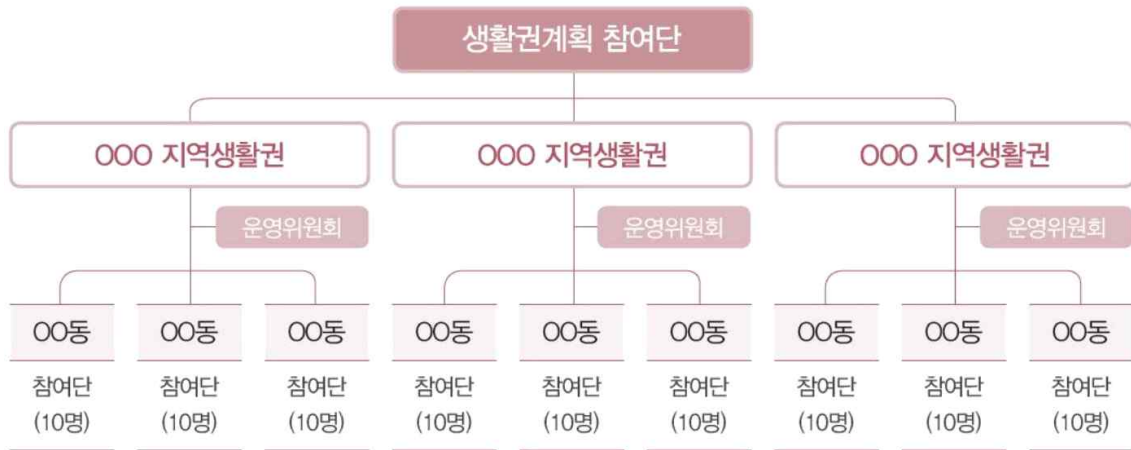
생활권계획 참여단

OOO 지역생활권

운영위원회

OO동
참여단
(10명)

OO동
참여단
(10명)

OO동
참여단
(10명)

OOO 지역생활권

운영위원회

OO동
참여단
(10명)

OO동
참여단
(10명)

OO동
참여단
(10명)

OOO 지역생활권

운영위원회

OO동
참여단
(10명)

OO동
참여단
(10명)

OO동
참여단
(10명)